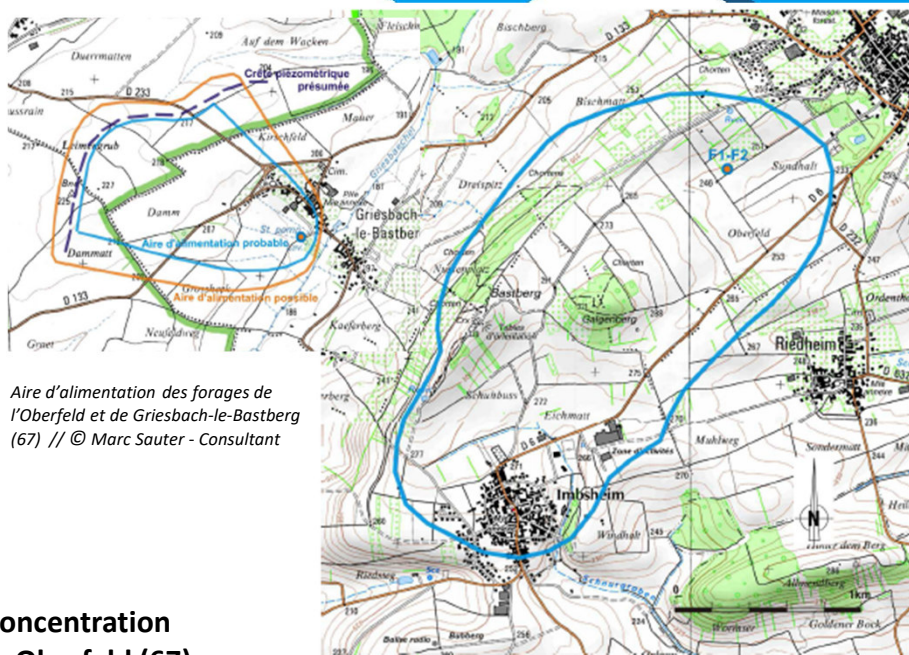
Auf dem Wacken
Duerrmatten
Crête piézométrique présumée
D 233
Mauer
Kirschfeld
Leimengrub
Damm
Dammatt
Aire d'alimentation probable
Aire d'alimentation possible
D 133
Griesbach-le-Bastber
Neufeldweg
Gruet
Kaeferberg
Bischberg
Bischmatt
Dreispitz
F1-F2
Sundhalt
Oberfeld
D 6
Bastberg
Galgenberg
Riedheim
Ordenthal
Schuhbuss
Eichmatt
Muhlweg
Sondermatt
Imbsheim
Windhalt
N
1km
Goldener Bock
Balise radio
Batzberg

Aire d'alimentation des forages de l'Oberfeld et de Griesbach-le-Bastberg (67) // © Marc Sauter - Consultant

oncentration
Oberfeld (67)